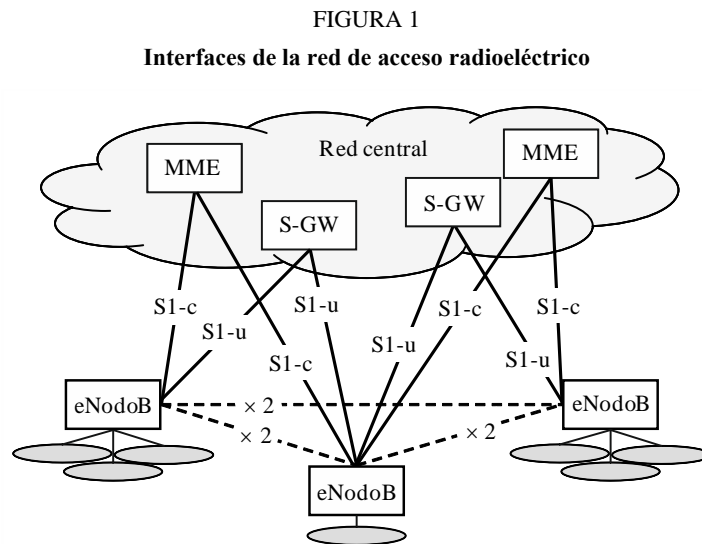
FIGURA 1

**Interfaces de la red de acceso radioeléctrico**

Red central

MME

S-GW

S-GW

MME

S1-c

S1-u

S1-u

S1-c

S1-u

S1-c

S1-c

S1-u

eNodoB

$\times 2$

eNodoB

$\times 2$

$\times 2$

eNodoB